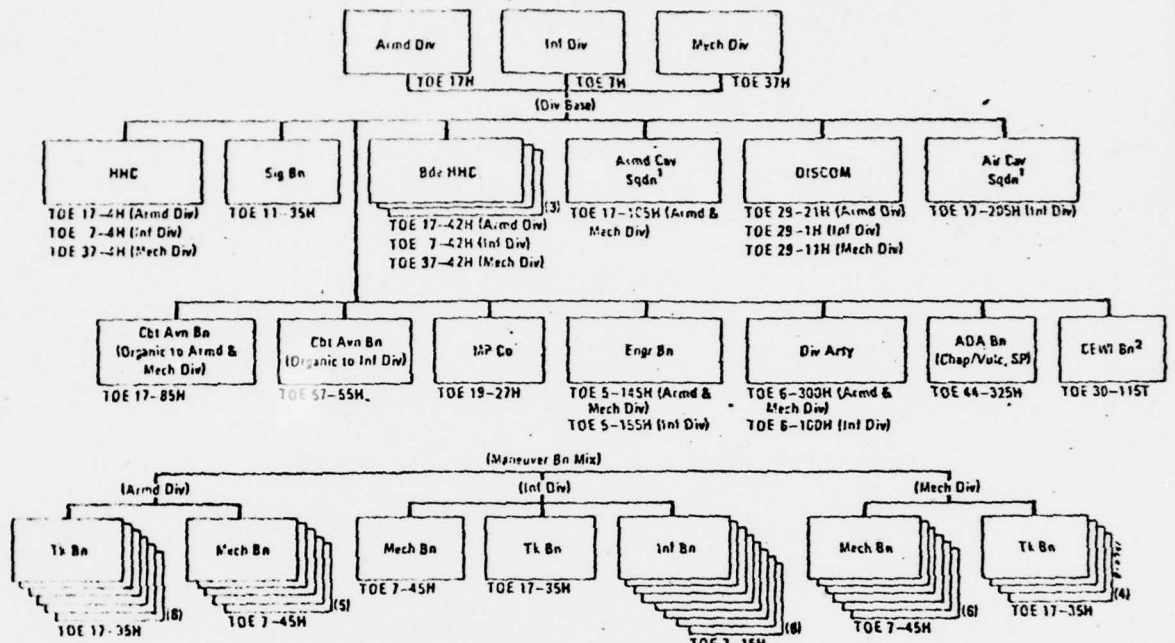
Armd Div
TOE 17H

Inf Div
TOE 7H

Mech Div
TOE 37H

(Div Base)

HHC
TOE 17-4H (Armd Div)
TOE 7-4H (Inf Div)
TOE 37-4H (Mech Div)

Sig Bn
TOE 11-35H

Bde HHC
(3)
TOE 17-42H (Armd Div)
TOE 7-42H (Inf Div)
TOE 37-42H (Mech Div)

Armd Cav Sqdn$^1$
TOE 17-105H (Armd & Mech Div)

DISCOM
TOE 29-21H (Armd Div)
TOE 29-1H (Inf Div)
TOE 29-11H (Mech Div)

Air Cav Sqdn$^1$
TOE 17-205H (Inf Div)

Cbt Avn Bn (Organic to Armd & Mech Div)
TOE 17-85H

Cbt Avn Bn (Organic to Inf Div)
TOE 57-55H

MP Co
TOE 19-27H

Engr Bn
TOE 5-145H (Armd & Mech Div)
TOE 5-155H (Inf Div)

Div Arty
TOE 6-300H (Armd & Mech Div)
TOE 6-100H (Inf Div)

ADA Bn (Chap/Vulc, SP)
TOE 44-325H

CEWI Bn$^2$
TOE 30-115T

(Maneuver Bn Mix)

(Armd Div)

Tk Bn
(6)
TOE 17-35H

Mech Bn
(5)
TOE 7-45H

(Inf Div)

Mech Bn
TOE 7-45H

Tk Bn
TOE 17-35H

Inf Bn
(8)
TOE 7-15H

(Mech Div)

Mech Bn
(6)
TOE 7-45H

Tk Bn
(4)
TOE 17-35H